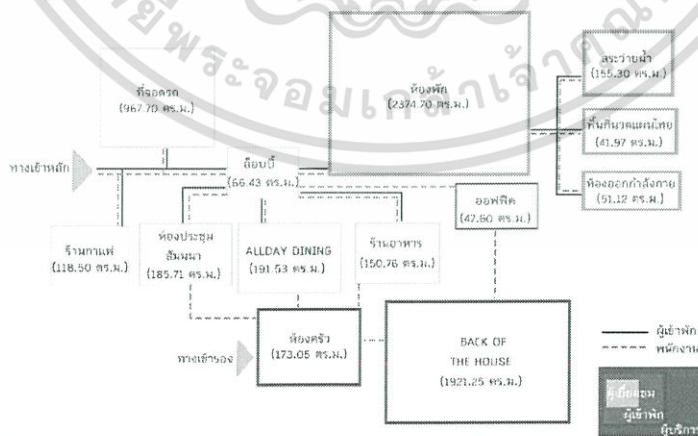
ที่จอดรถ
(967.70 ตร.ม.)

ห้องพัก
(2374.70 ตร.ม.)

สระว่ายน้ำ
(155.30 ตร.ม.)

พื้นที่นวดแผนไทย
(41.97 ตร.ม.)

ห้องออกกำลังกาย
(51.12 ตร.ม.)

ทางเข้าหลัก

ล็อบบี้
(66.43 ตร.ม.)

ออฟฟิศ
(47.60 ตร.ม.)

ร้านกาแฟ
(118.50 ตร.ม.)

ห้องประชุม
สัมมนา
(185.71 ตร.ม.)

ALLDAY DINING
(191.53 ตร.ม.)

ร้านอาหาร
(150.76 ตร.ม.)

ทางเข้ารอง

ห้องครัว
(173.05 ตร.ม.)

BACK OF
THE HOUSE
(1921.25 ตร.ม.)

ผู้เข้าพัก
พนักงาน

ผู้เยี่ยมชม
ผู้เข้าพัก
ผู้บริการ